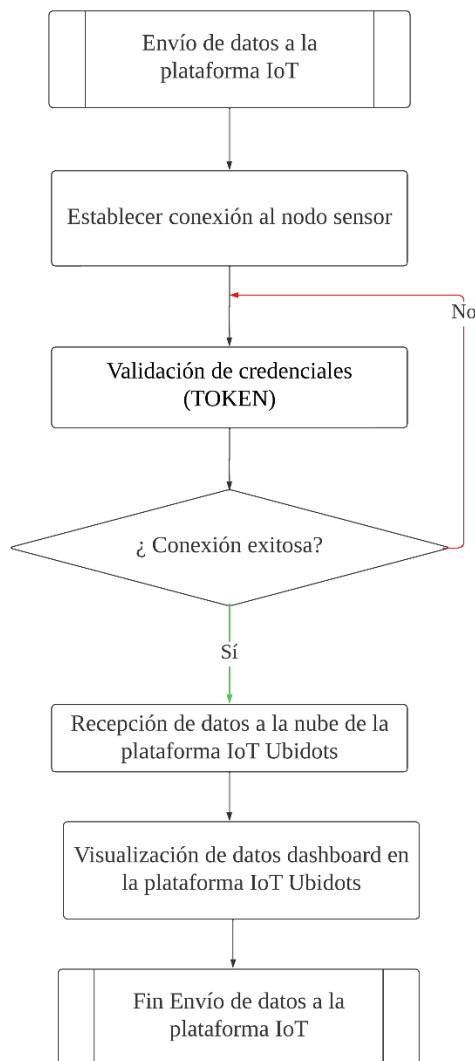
Envío de datos a la plataforma IoT

Establecer conexión al nodo sensor

No

Validación de credenciales (TOKEN)

¿ Conexión exitosa?

Sí

Recepción de datos a la nube de la plataforma IoT Ubidots

Visualización de datos dashboard en la plataforma IoT Ubidots

Fin Envío de datos a la plataforma IoT